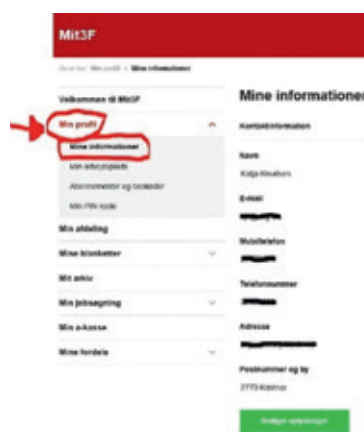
Mit3F

Du er her: Min profil > Mine informationer

Velkommen til Mit3F

Min profil

Mine informationer

Min arbejdsplads

Abonnementer og beskeder

Min PIN-kode

Min afdeling

Mine blanketter

Mit arkiv

Min jobsøgning

Min a-kasse

Mine fordele

Mine informationer

Kontaktinformation

Navn

Katja Knudsen

E-mail

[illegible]

Mobiltelefon

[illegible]

Telefonnummer

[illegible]

Adresse

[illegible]

Postnummer og by

2770 Kastrup

Rediger oplysninger